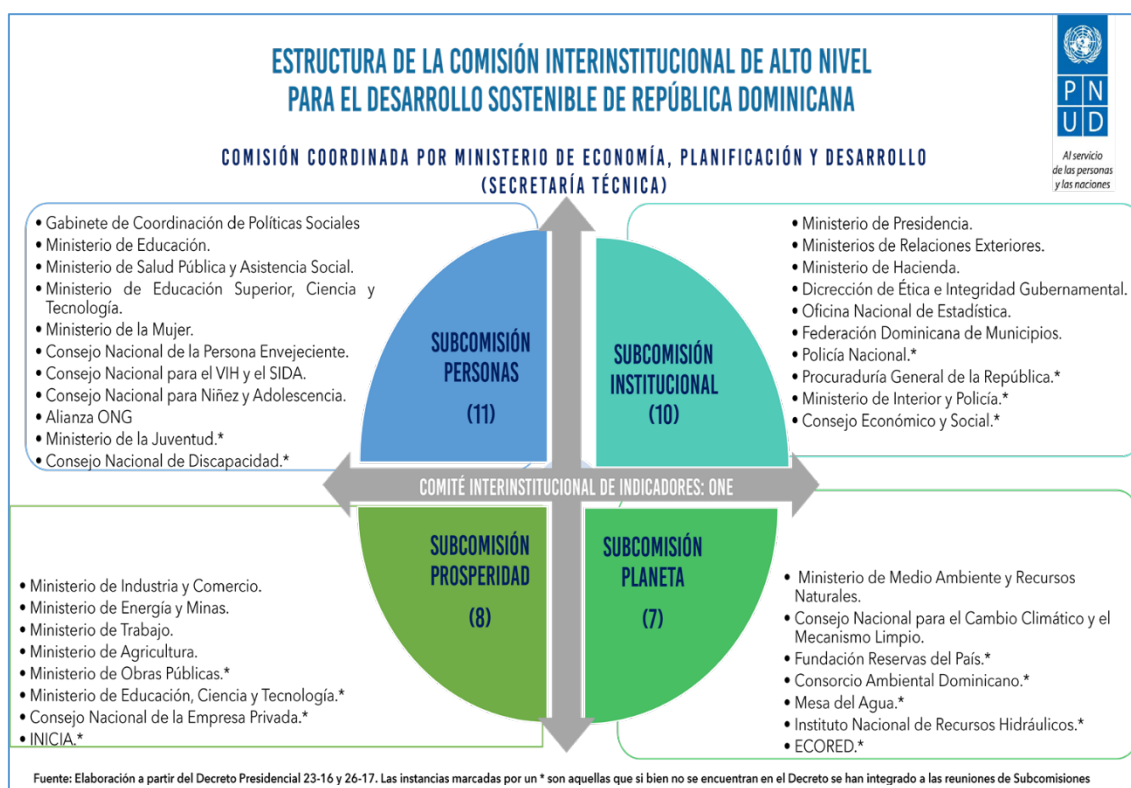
ESTRUCTURA DE LA COMISIÓN INTERINSTITUCIONAL DE ALTO NIVEL PARA EL DESARROLLO SOSTENIBLE DE REPÚBLICA DOMINICANA

PNUD
Al servicio de las personas y las naciones

COMISIÓN COORDINADA POR MINISTERIO DE ECONOMÍA, PLANIFICACIÓN Y DESARROLLO (SECRETARÍA TÉCNICA)

• Gabinete de Coordinación de Políticas Sociales
• Ministerio de Educación.
• Ministerio de Salud Pública y Asistencia Social.
• Ministerio de Educación Superior, Ciencia y Tecnología.
• Ministerio de la Mujer.
• Consejo Nacional de la Persona Envejeciente.
• Consejo Nacional para el VIH y el SIDA.
• Consejo Nacional para Niñez y Adolescencia.
• Alianza ONG
• Ministerio de la Juventud.*
• Consejo Nacional de Discapacidad.*

SUBCOMISIÓN PERSONAS (11)

SUBCOMISIÓN INSTITUCIONAL (10)

• Ministerio de Presidencia.
• Ministerios de Relaciones Exteriores.
• Ministerio de Hacienda.
• Dicrección de Ética e Integridad Gubernamental.
• Oficina Nacional de Estadística.
• Federación Dominicana de Municipios.
• Policía Nacional.*
• Procuraduría General de la República.*
• Ministerio de Interior y Policía.*
• Consejo Económico y Social.*

COMITÉ INTERINSTITUCIONAL DE INDICADORES: ONE

SUBCOMISIÓN PROSPERIDAD (8)

SUBCOMISIÓN PLANETA (7)

• Ministerio de Industria y Comercio.
• Ministerio de Energía y Minas.
• Ministerio de Trabajo.
• Ministerio de Agricultura.
• Ministerio de Obras Públicas.*
• Ministerio de Educación, Ciencia y Tecnología.*
• Consejo Nacional de la Empresa Privada.*
• INICIA.*

• Ministerio de Medio Ambiente y Recursos Naturales.
• Consejo Nacional para el Cambio Climático y el Mecanismo Limpio.
• Fundación Reservas del País.*
• Consorcio Ambiental Dominicano.*
• Mesa del Agua.*
• Instituto Nacional de Recursos Hidráulicos.*
• ECORED.*

Fuente: Elaboración a partir del Decreto Presidencial 23-16 y 26-17. Las instancias marcadas por un * son aquellas que si bien no se encuentran en el Decreto se han integrado a las reuniones de Subcomisiones